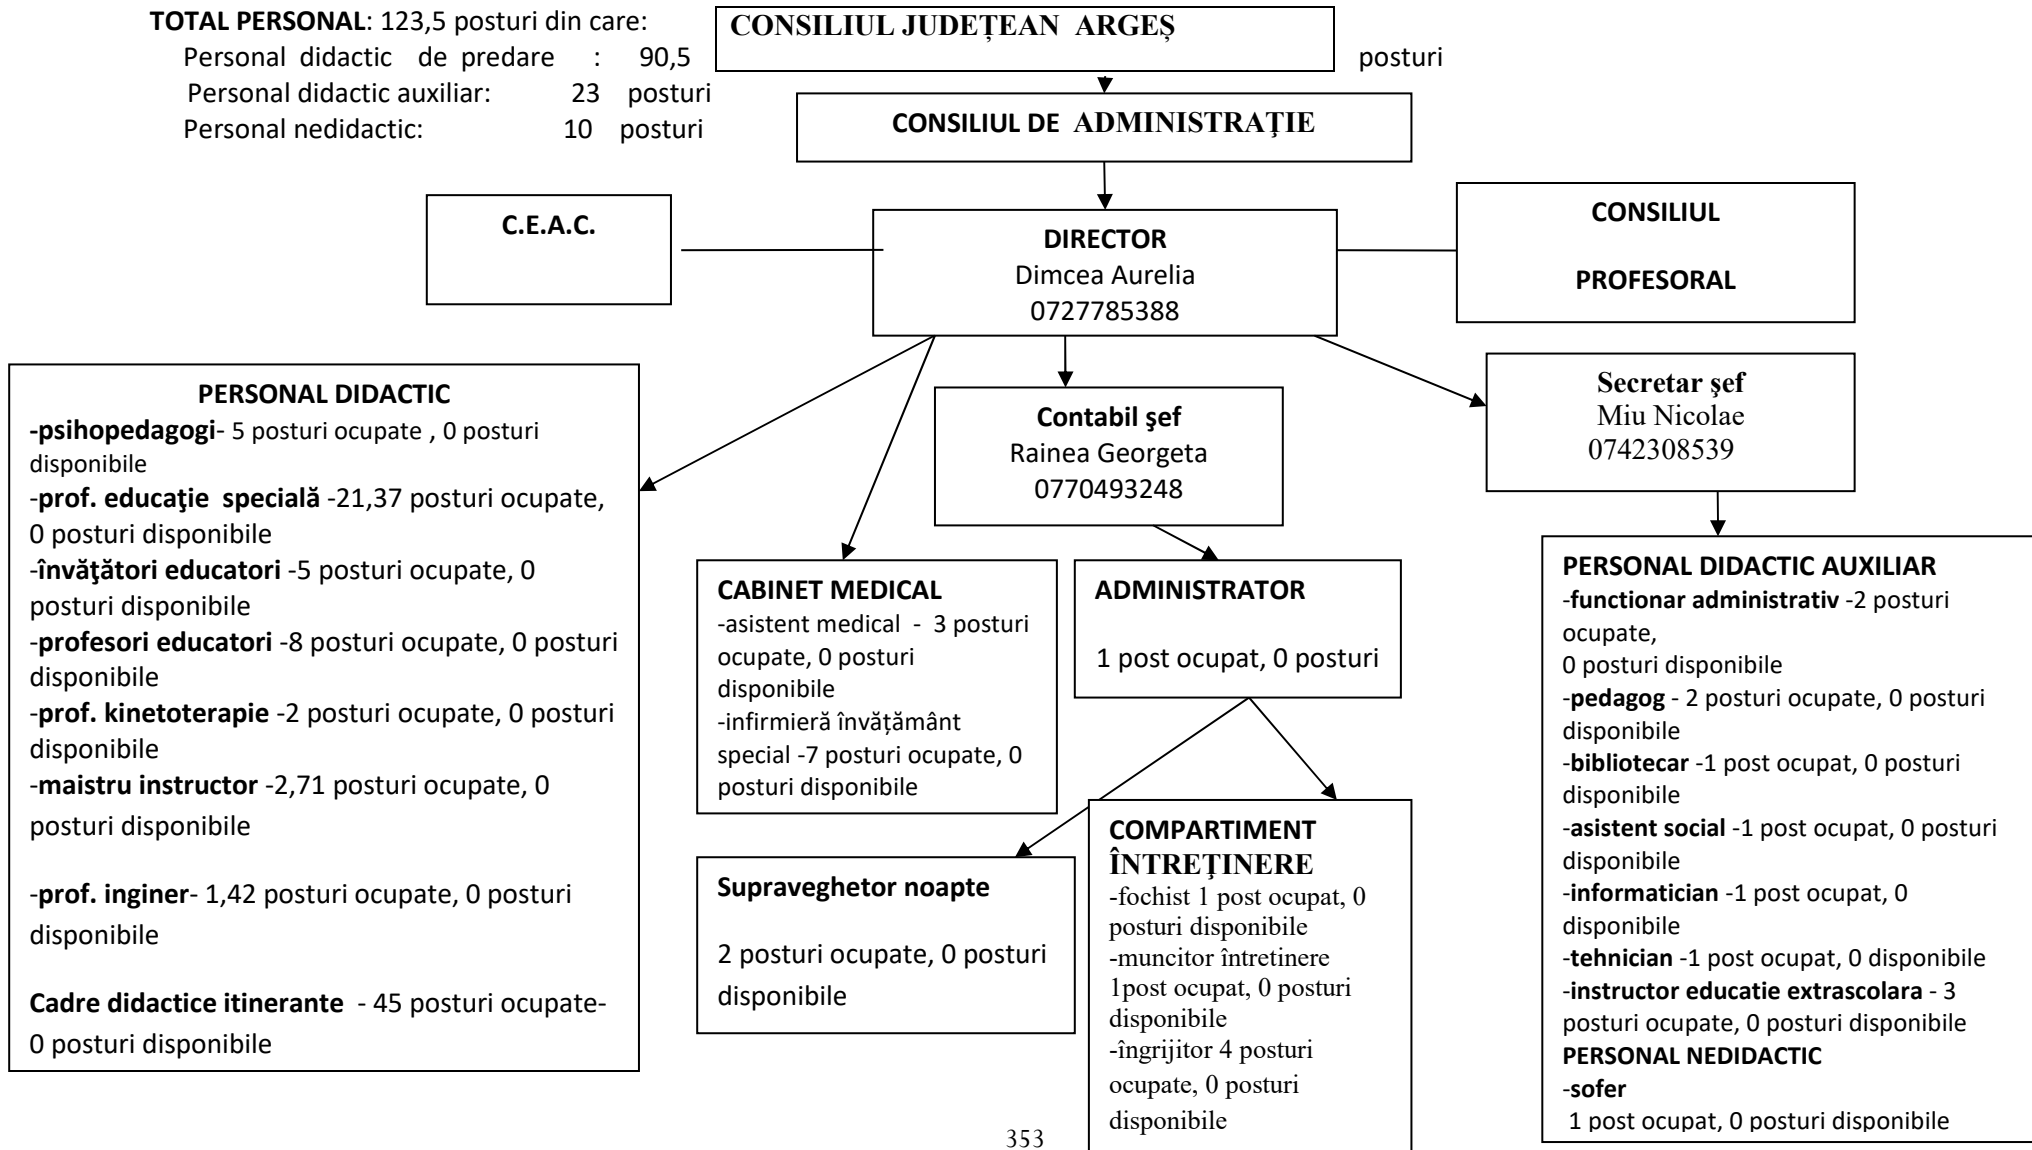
**TOTAL PERSONAL**: 123,5 posturi din care:
Personal didactic de predare : 90,5 posturi
Personal didactic auxiliar: 23 posturi
Personal nedidactic: 10 posturi

CONSILIUL JUDEȚEAN ARGEȘ

CONSILIUL DE ADMINISTRAȚIE

C.E.A.C.

DIRECTOR
Dimcea Aurelia
0727785388

CONSILIUL
PROFESORAL

PERSONAL DIDACTIC
-**psihopedagogi**- 5 posturi ocupate , 0 posturi disponibile
-**prof. educaţie specială** -21,37 posturi ocupate, 0 posturi disponibile
-**învăţători educatori** -5 posturi ocupate, 0 posturi disponibile
-**profesori educatori** -8 posturi ocupate, 0 posturi disponibile
-**prof. kinetoterapie** -2 posturi ocupate, 0 posturi disponibile
-**maistru instructor** -2,71 posturi ocupate, 0 posturi disponibile

-**prof. inginer**- 1,42 posturi ocupate, 0 posturi disponibile

**Cadre didactice itinerante** - 45 posturi ocupate- 0 posturi disponibile

Contabil şef
Rainea Georgeta
0770493248

Secretar şef
Miu Nicolae
0742308539

CABINET MEDICAL
-asistent medical - 3 posturi ocupate, 0 posturi disponibile
-infirmieră învăţământ special -7 posturi ocupate, 0 posturi disponibile

ADMINISTRATOR

1 post ocupat, 0 posturi

PERSONAL DIDACTIC AUXILIAR
-**functionar administrativ** -2 posturi ocupate,
0 posturi disponibile
-**pedagog** - 2 posturi ocupate, 0 posturi disponibile
-**bibliotecar** -1 post ocupat, 0 posturi disponibile
-**asistent social** -1 post ocupat, 0 posturi disponibile
-**informatician** -1 post ocupat, 0 disponibile
-**tehnician** -1 post ocupat, 0 disponibile
-**instructor educatie extrascolara** - 3 posturi ocupate, 0 posturi disponibile
**PERSONAL NEDIDACTIC**
-**sofer**
1 post ocupat, 0 posturi disponibile

Supraveghetor noapte

2 posturi ocupate, 0 posturi disponibile

COMPARTIMENT ÎNTREȚINERE
-fochist 1 post ocupat, 0 posturi disponibile
-muncitor întretinere 1post ocupat, 0 posturi disponibile
-îngrijitor 4 posturi ocupate, 0 posturi disponibile

353